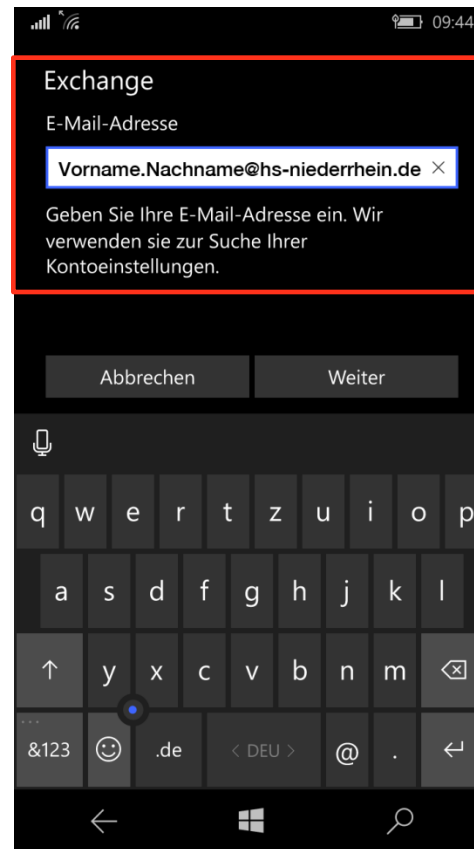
09:44

Exchange

E-Mail-Adresse

Vorname.Nachname@hs-niederrhein.de ×

Geben Sie Ihre E-Mail-Adresse ein. Wir verwenden sie zur Suche Ihrer Kontoeinstellungen.

Abbrechen

Weiter

q w e r t z u i o p

a s d f g h j k l

y x c v b n m

&123 .de < DEU > @ .